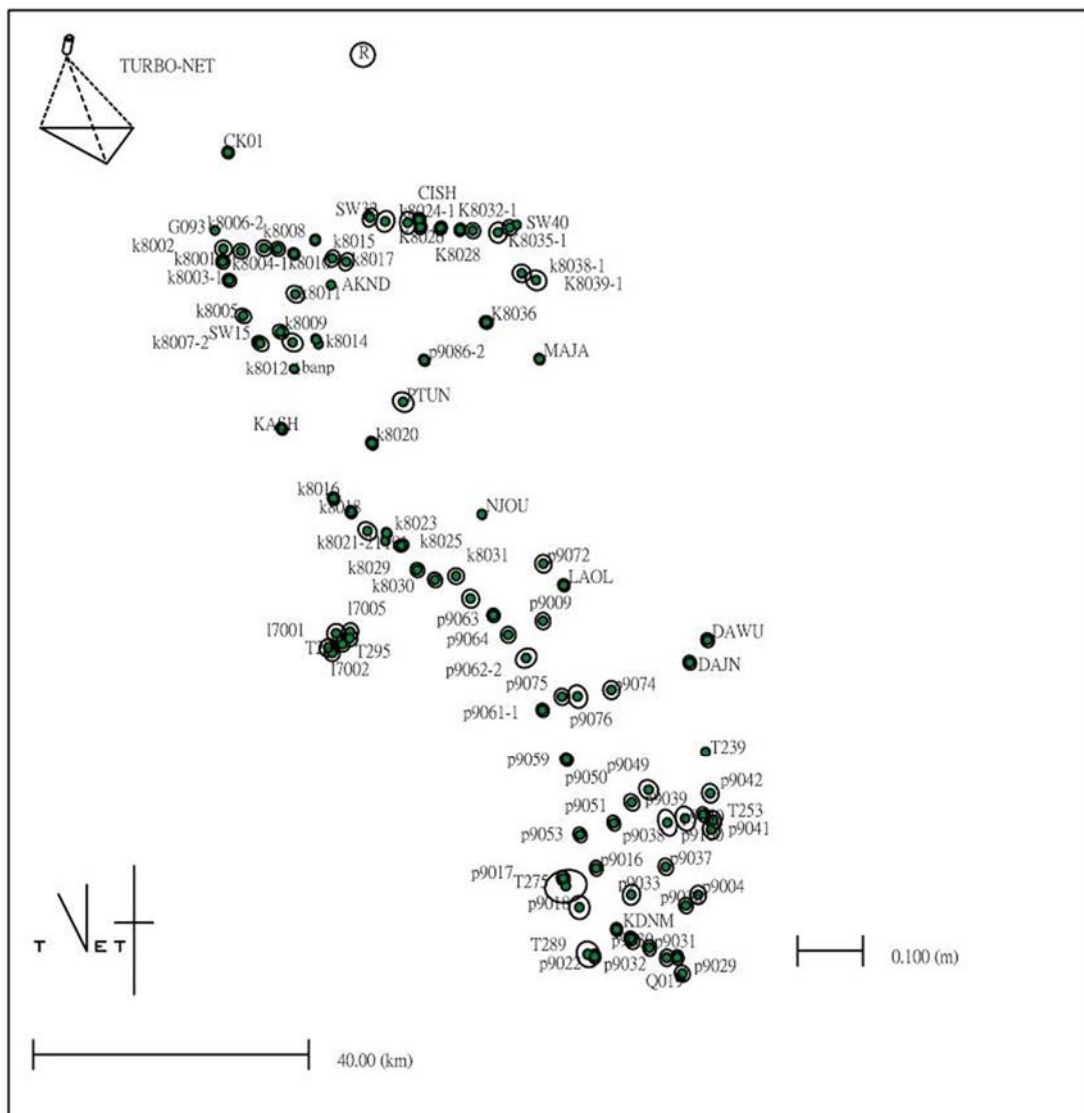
TURBO-NET

R

CK01

G093
k8006-2
k8008
k8002
k8001
k8004-1
k8010
k8003-1
k8015
k8017
k8011
AKND
k8005
k8009
k8007-2
SW15
k8014
k8012
banp
SW33
CISH
k8024-1
K8032-1
SW40
K8026
K8028
K8035-1
k8038-1
K8039-1
K8036
p9086-2
MAJA
PTUN
KASH
k8020
k8016
k8018
k8023
k8021-2
k8025
NJOU
k8031
p9072
k8029
k8030
LAOL
p9009
p9063
p9064
p9062-2
l7005
l7001
T295
l7002
DAWU
DAJN
p9075
p9074
p9061-1
p9076
T239
p9059
p9050
p9049
p9042
p9051
p9039
T253
p9041
p9053
p9038
p9037
p9016
p9017
T275
p9033
p9004
p9010
KDNM
T289
p9031
p9022
p9032
p9029
Q019

T V E T

0.100 (m)

40.00 (km)